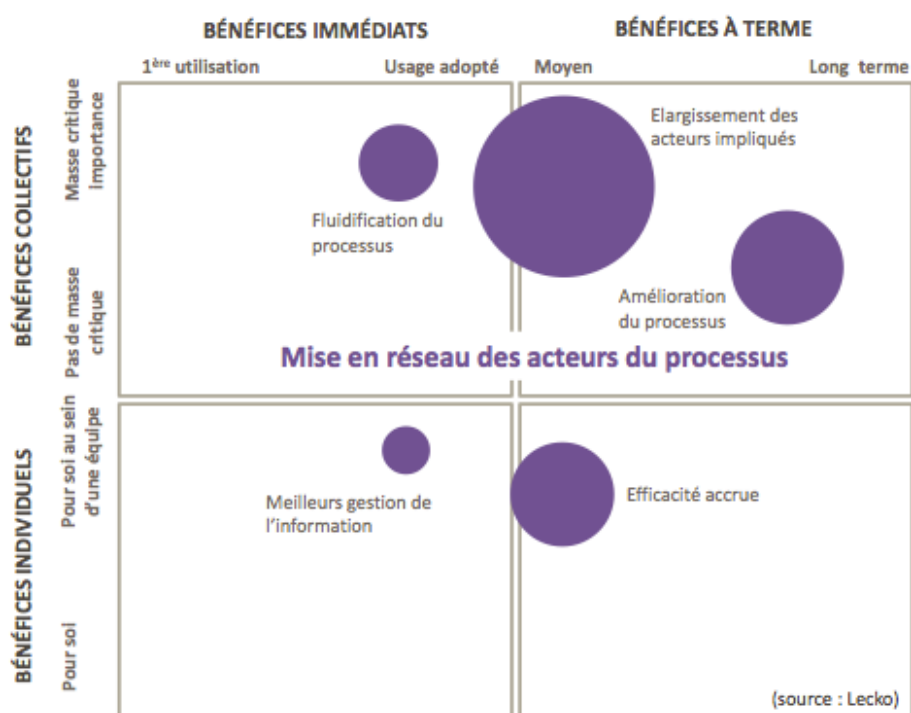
BÉNÉFICES IMMÉDIATS

BÉNÉFICES À TERME

1$^{ère}$ utilisation

Usage adopté

Moyen

Long terme

BÉNÉFICES COLLECTIFS

Masse critique importance

Pas de masse critique

Elargissement des acteurs impliqués

Fluidification du processus

Amélioration du processus

Mise en réseau des acteurs du processus

BÉNÉFICES INDIVIDUELS

Pour soi au sein d'une équipe

Pour soi

Meilleurs gestion de l'information

Efficacité accrue

(source : Lecko)